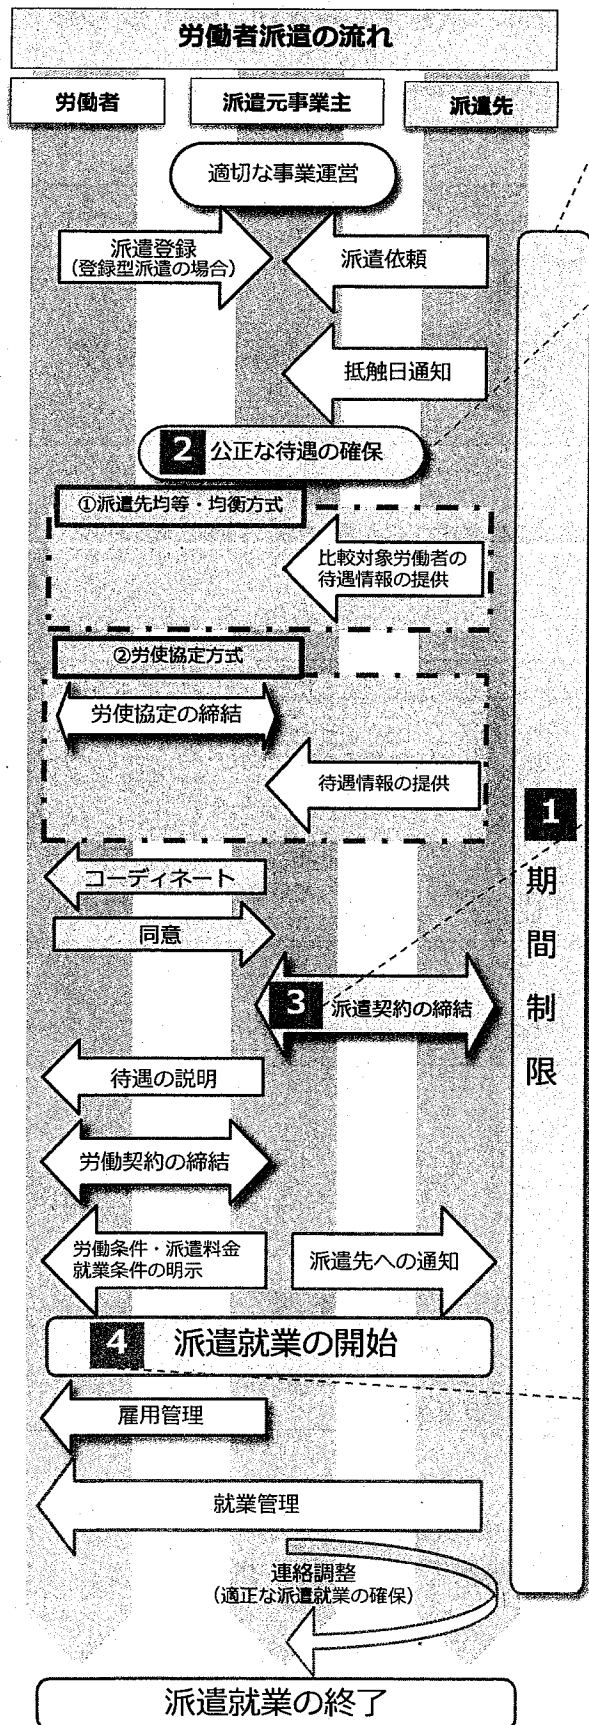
労働者派遣の流れ

労働者

派遣元事業主

派遣先

適切な事業運営

派遣登録
(登録型派遣の場合)

派遣依頼

抵触日通知

2 公正な待遇の確保

①派遣先均等・均衡方式

比較対象労働者の待遇情報の提供

②労使協定方式

労使協定の締結

待遇情報の提供

コーディネート

同意

3 派遣契約の締結

待遇の説明

労働契約の締結

労働条件・派遣料金
就業条件の明示

派遣先への通知

4 派遣就業の開始

雇用管理

就業管理

連絡調整
(適正な派遣就業の確保)

派遣就業の終了

1 期間制限